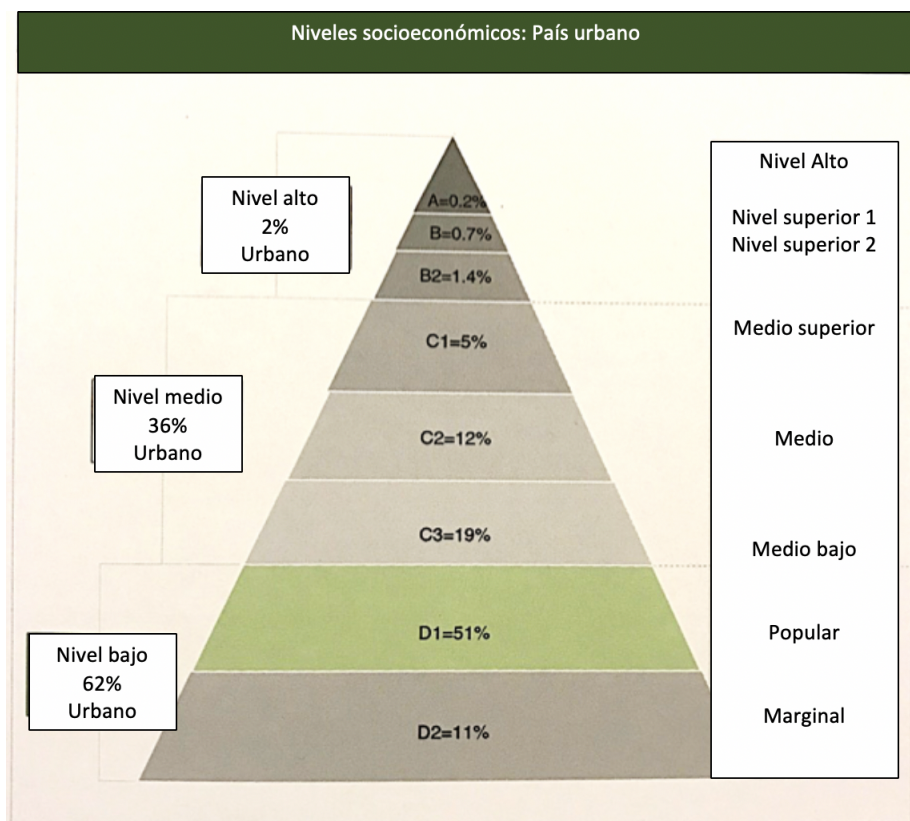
Niveles socioeconómicos: País urbano

Nivel alto
2%
Urbano

Nivel medio
36%
Urbano

Nivel bajo
62%
Urbano

A=0.2%
B=0.7%
B2=1.4%
C1=5%
C2=12%
C3=19%
D1=51%
D2=11%

Nivel Alto
Nivel superior 1
Nivel superior 2
Medio superior
Medio
Medio bajo
Popular
Marginal